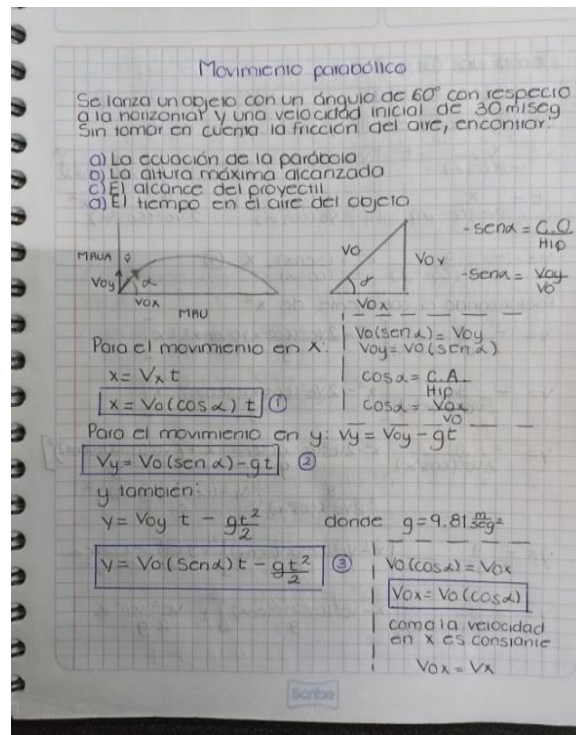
Movimiento parabólico

Se lanza un objeto con un ángulo de 60° con respecto a la horizontal y una velocidad inicial de 30 m/seg. Sin tomar en cuenta la fricción del aire, encontrar:

a) La ecuación de la parábola
b) La altura máxima alcanzada
c) El alcance del proyectil
d) El tiempo en el aire del objeto

MRUA
Voy
$\alpha$
Vox
MRU

Vo
Voy
$\alpha$
Vox

$-\text{sen}\alpha = \frac{C.O}{Hip}$

$-\text{sen}\alpha = \frac{Voy}{Vo}$

Para el movimiento en x:

$x = V_x t$

$x = Vo(\cos\alpha)t$ ①

$Vo(\text{sen}\alpha) = Voy$
$Voy = Vo(\text{sen}\alpha)$

$\cos\alpha = \frac{C.A}{Hip}$

$\cos\alpha = \frac{Vox}{Vo}$

Para el movimiento en y: $Vy = Voy - gt$

$Vy = Vo(\text{sen}\alpha) - gt$ ②

y también:

$y = Voy\ t - \frac{gt^2}{2}$ donde $g = 9.81\frac{m}{seg^2}$

$y = Vo(\text{sen}\alpha)t - \frac{gt^2}{2}$ ③

$Vo(\cos\alpha) = Vox$

$Vox = Vo(\cos\alpha)$

como la velocidad en x es constante

$Vox = Vx$

Scribe